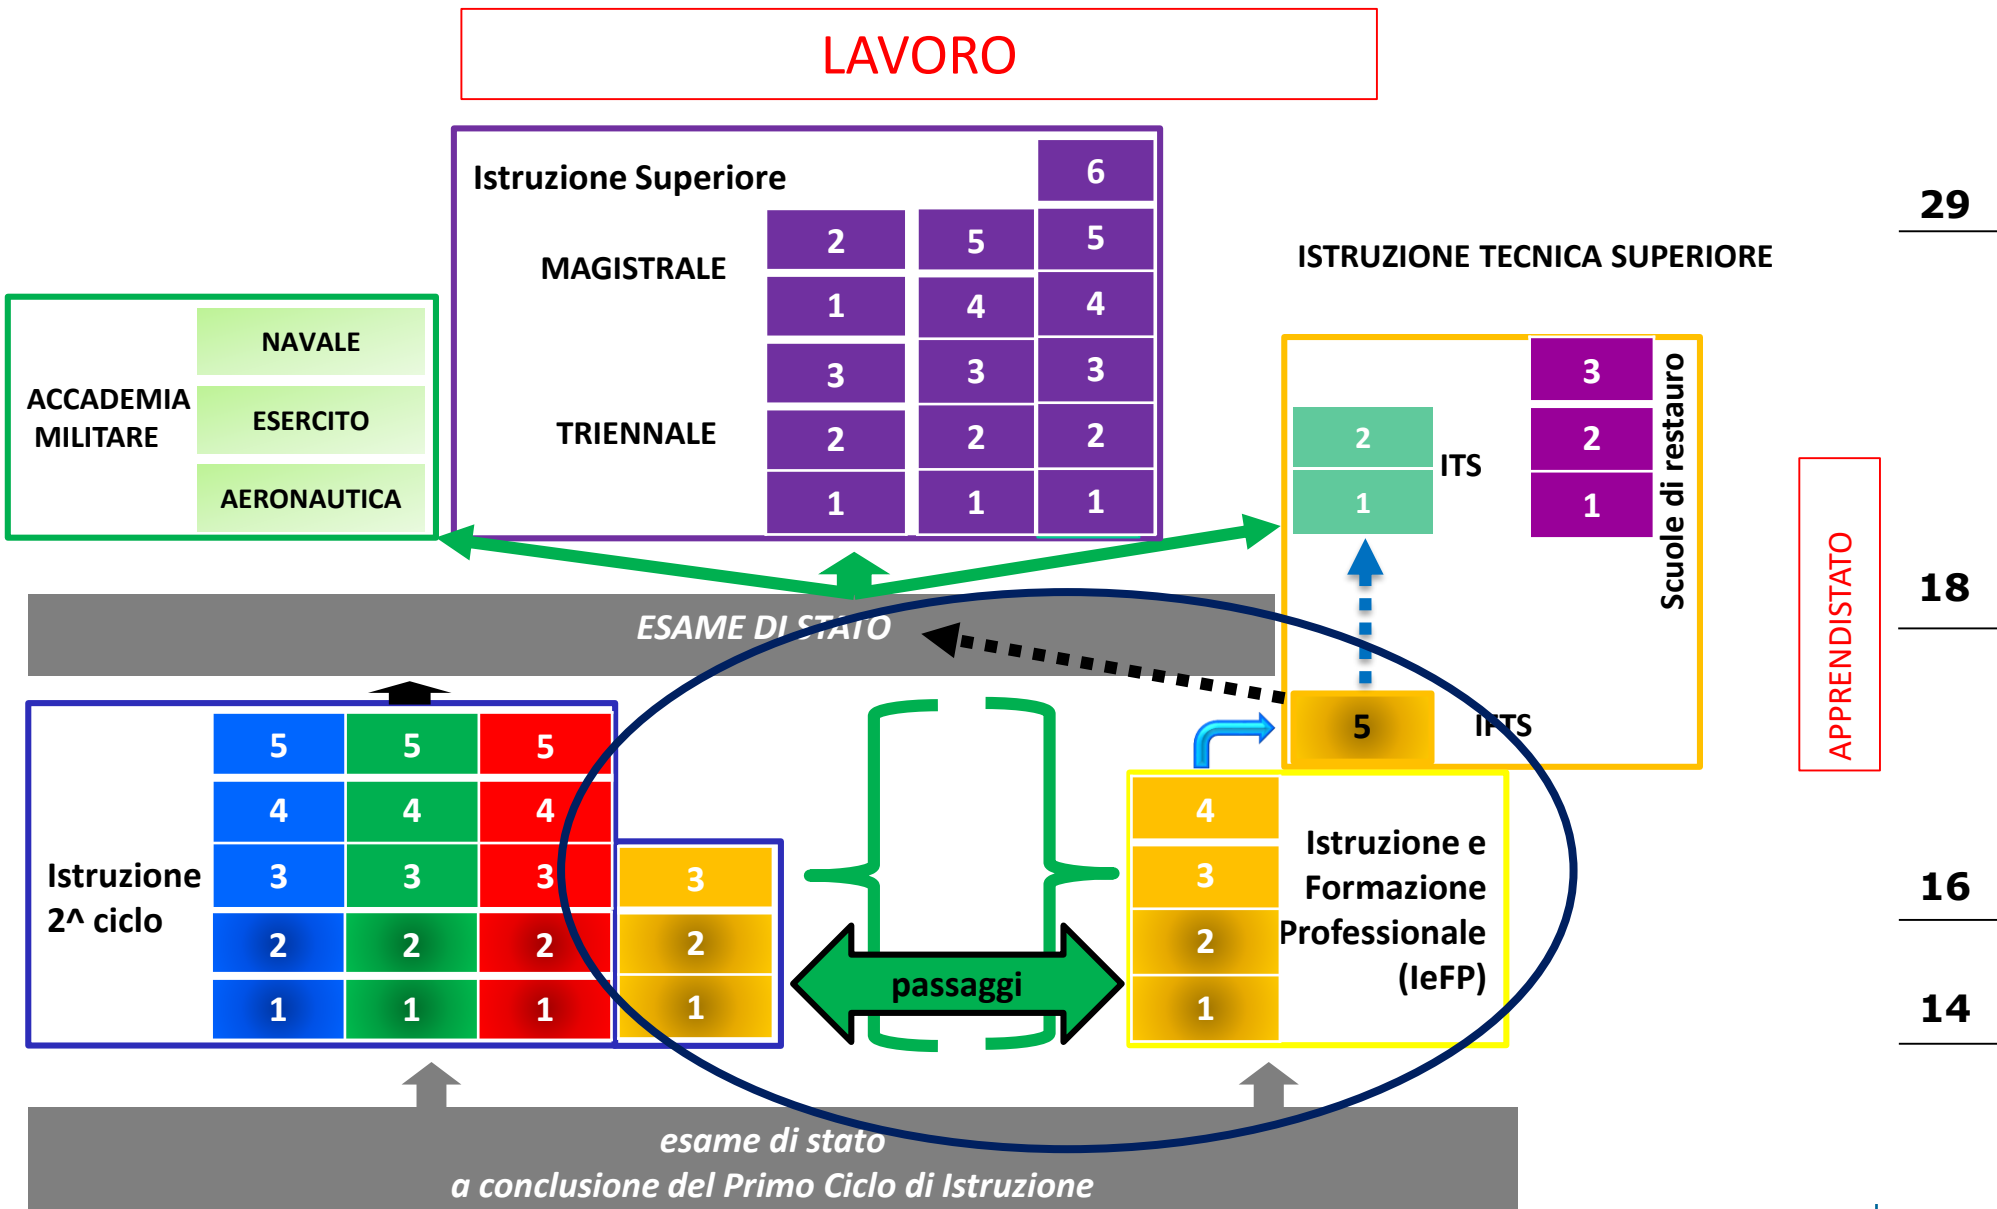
LAVORO

Istruzione Superiore

MAGISTRALE

TRIENNALE

| 2 | 5 | 6 |
|---|---|---|
| 1 | 4 | 5 |
| 3 | 3 | 4 |
| 2 | 2 | 3 |
| 1 | 1 | 2 |
| | | 1 |

29

ISTRUZIONE TECNICA SUPERIORE

ACCADEMIA MILITARE

NAVALE

ESERCITO

AERONAUTICA

2
1
ITS

3
2
1
Scuole di restauro

APPRENDISTATO

18

ESAME DI STATO

5 IFTS

Istruzione 2^ ciclo

| 5 | 5 | 5 | |
|---|---|---|---|
| 4 | 4 | 4 | |
| 3 | 3 | 3 | 3 |
| 2 | 2 | 2 | 2 |
| 1 | 1 | 1 | 1 |

passaggi

4
3
2
1

Istruzione e Formazione Professionale (IeFP)

16

14

esame di stato
a conclusione del Primo Ciclo di Istruzione